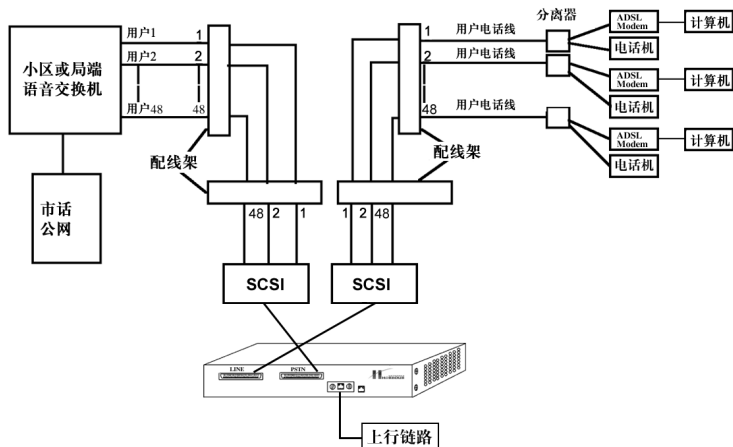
小区或局端语音交换机

用户1
用户2
用户48

1
2
48

配线架

市话公网

48 2 1

SCSI

1
2
48

用户电话线
用户电话线
用户电话线

分离器

ADSL Modem
计算机
电话机

ADSL Modem
计算机
电话机

ADSL Modem
计算机
电话机

配线架

1 2 48

SCSI

LINE
PSTN

上行链路